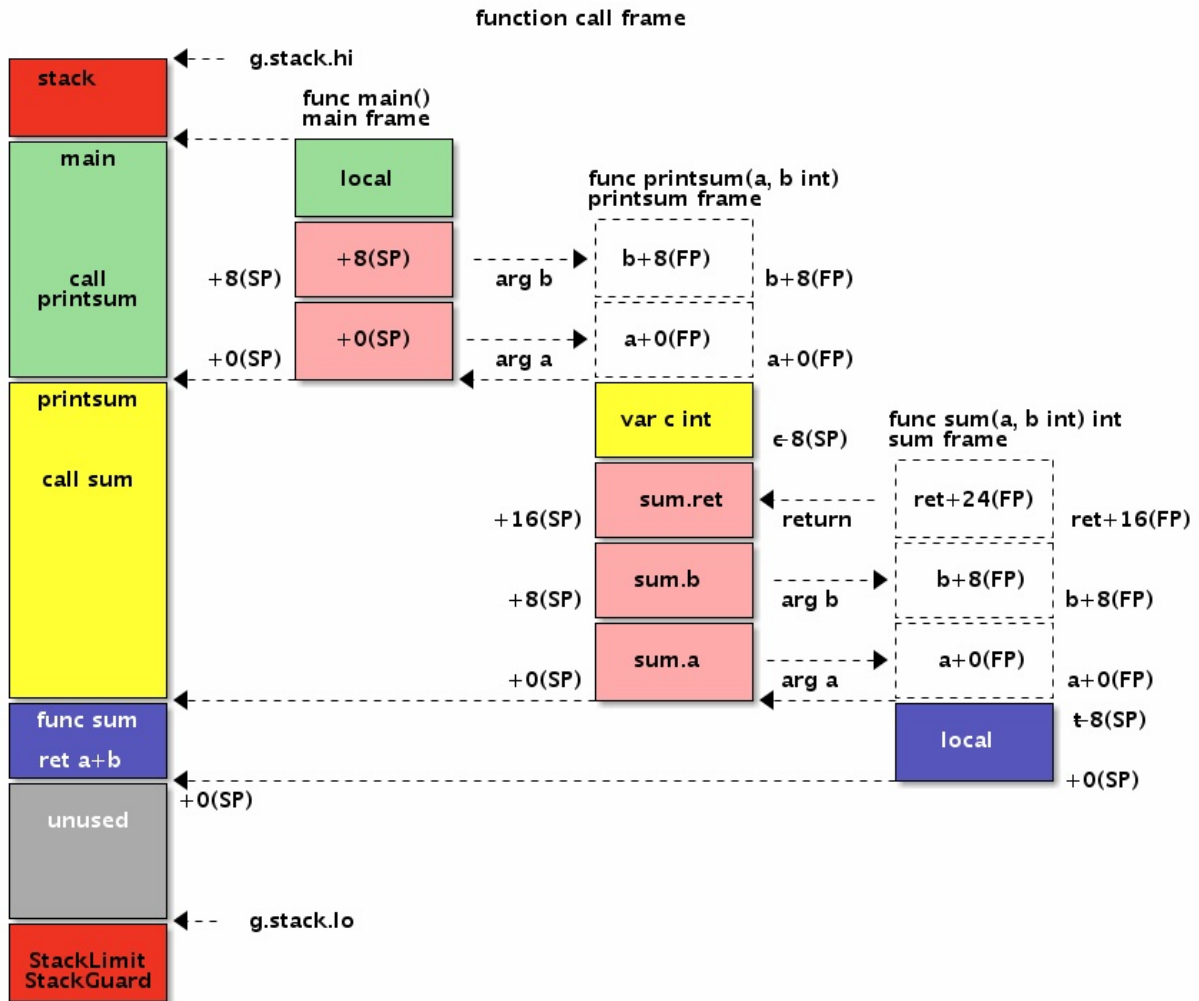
function call frame

stack

g.stack.hi

func main()
main frame

main

local

func printsum(a, b int)
printsum frame

call printsum

+8(SP)

+8(SP)

arg b

b+8(FP)

b+8(FP)

+0(SP)

+0(SP)

arg a

a+0(FP)

a+0(FP)

printsum

var c int

c-8(SP)

func sum(a, b int) int
sum frame

call sum

+16(SP)

sum.ret

return

ret+24(FP)

ret+16(FP)

+8(SP)

sum.b

arg b

b+8(FP)

b+8(FP)

+0(SP)

sum.a

arg a

a+0(FP)

a+0(FP)

func sum

ret a+b

local

t-8(SP)

+0(SP)

+0(SP)

unused

g.stack.lo

StackLimit
StackGuard